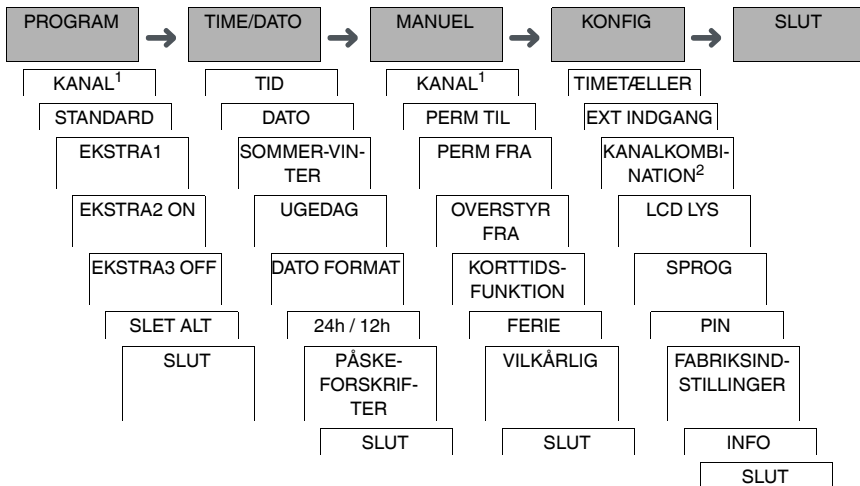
PROGRAM
KANAL$^1$
STANDARD
EKSTRA1
EKSTRA2 ON
EKSTRA3 OFF
SLET ALT
SLUT

TIME/DATO
TID
DATO
SOMMER-VINTER
UGEDAG
DATO FORMAT
24h / 12h
PÅSKEFORSKRIFTER
SLUT

MANUEL
KANAL$^1$
PERM TIL
PERM FRA
OVERSTYR FRA
KORTTIDSFUNKTION
FERIE
VILKÅRLIG
SLUT

KONFIG
TIMETÆLLER
EXT INDGANG
KANALKOMBINATION$^2$
LCD LYS
SPROG
PIN
FABRIKSINDSTILLINGER
INFO
SLUT

SLUT